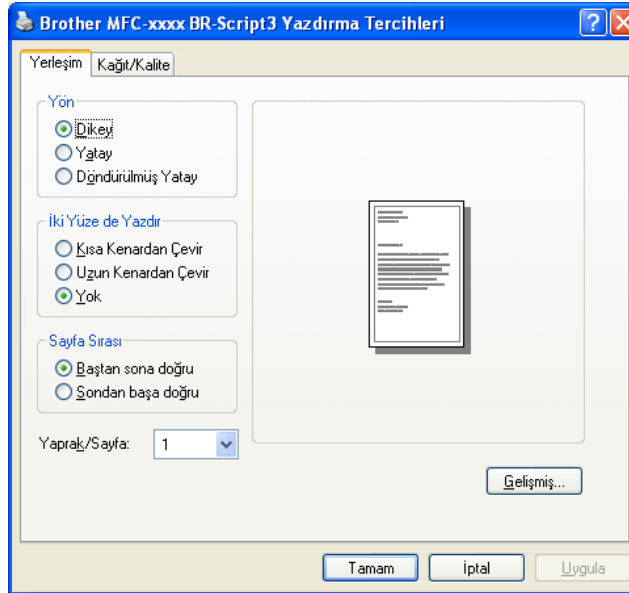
Brother MFC-xxxx BR-Script3 Yazdırma Tercihleri

Yerleşim | Kağıt/Kalite

Yön
Dikey
Yatay
Döndürülmüş Yatay

İki Yüze de Yazdır
Kısa Kenardan Çevir
Uzun Kenardan Çevir
Yok

Sayfa Sırası
Baştan sona doğru
Sondan başa doğru

Yaprak/Sayfa: 1

Gelişmiş...

Tamam | İptal | Uygula